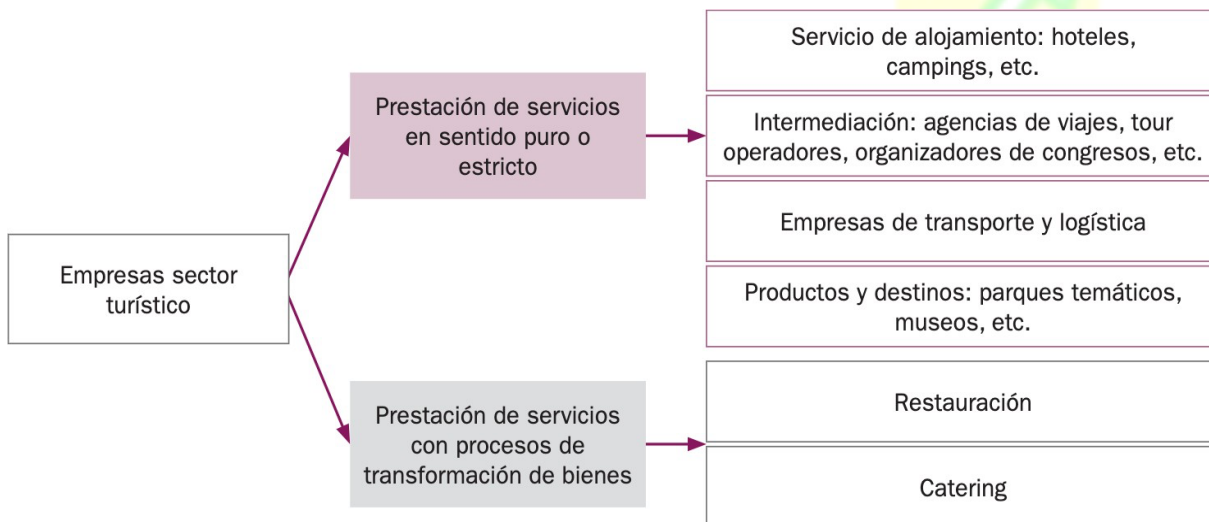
Empresas sector turístico

Prestación de servicios en sentido puro o estricto

Servicio de alojamiento: hoteles, campings, etc.

Intermediación: agencias de viajes, tour operadores, organizadores de congresos, etc.

Empresas de transporte y logística

Productos y destinos: parques temáticos, museos, etc.

Prestación de servicios con procesos de transformación de bienes

Restauración

Catering